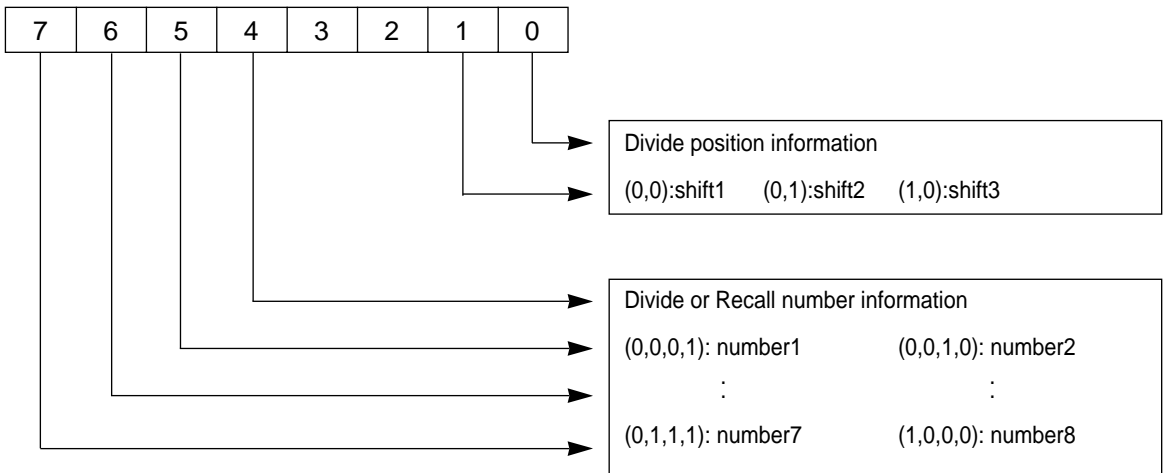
| 7 | 6 | 5 | 4 | 3 | 2 | 1 | 0 |
|---|---|---|---|---|---|---|---|

Divide position information

(0,0):shift1 (0,1):shift2 (1,0):shift3

Divide or Recall number information

(0,0,0,1): number1 (0,0,1,0): number2

: :

(0,1,1,1): number7 (1,0,0,0): number8